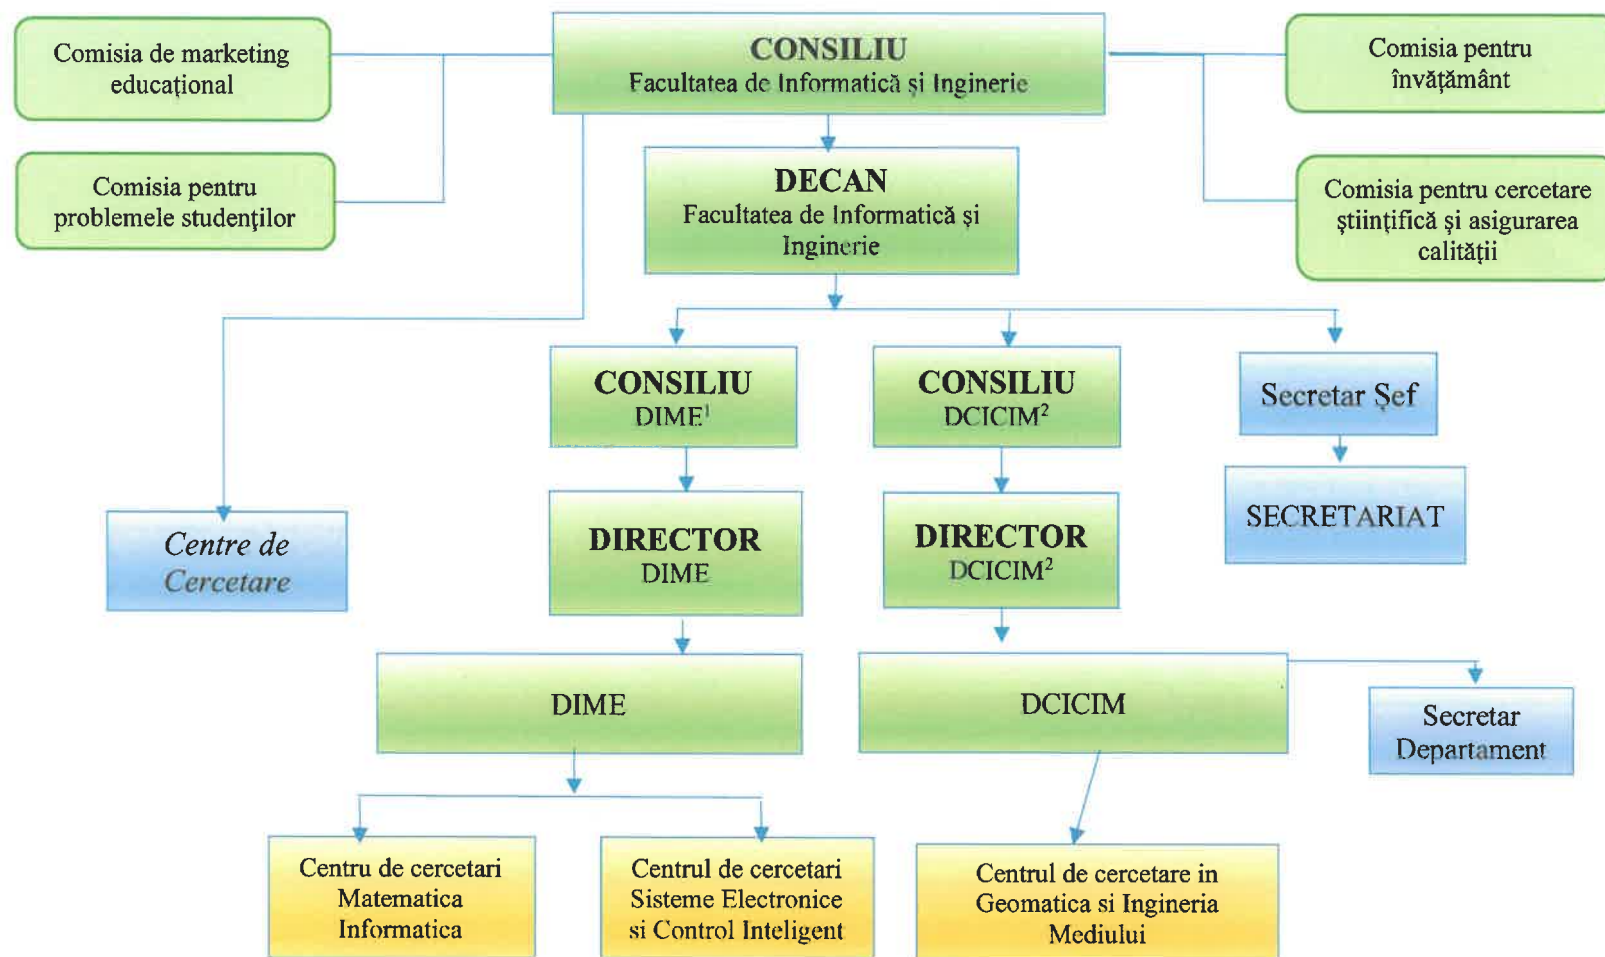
Comisia de marketing educațional

CONSILIU
Facultatea de Informatică și Inginerie

Comisia pentru învățământ

Comisia pentru problemele studenților

DECAN
Facultatea de Informatică și Inginerie

Comisia pentru cercetare științifică și asigurarea calității

CONSILIU
DIME$^1$

CONSILIU
DCICIM$^2$

Secretar Şef

SECRETARIAT

Centre de Cercetare

DIRECTOR
DIME

DIRECTOR
DCICIM$^2$

DIME

DCICIM

Secretar Departament

Centru de cercetari Matematica Informatica

Centrul de cercetari Sisteme Electronice si Control Inteligent

Centrul de cercetare in Geomatica si Ingineria Mediului